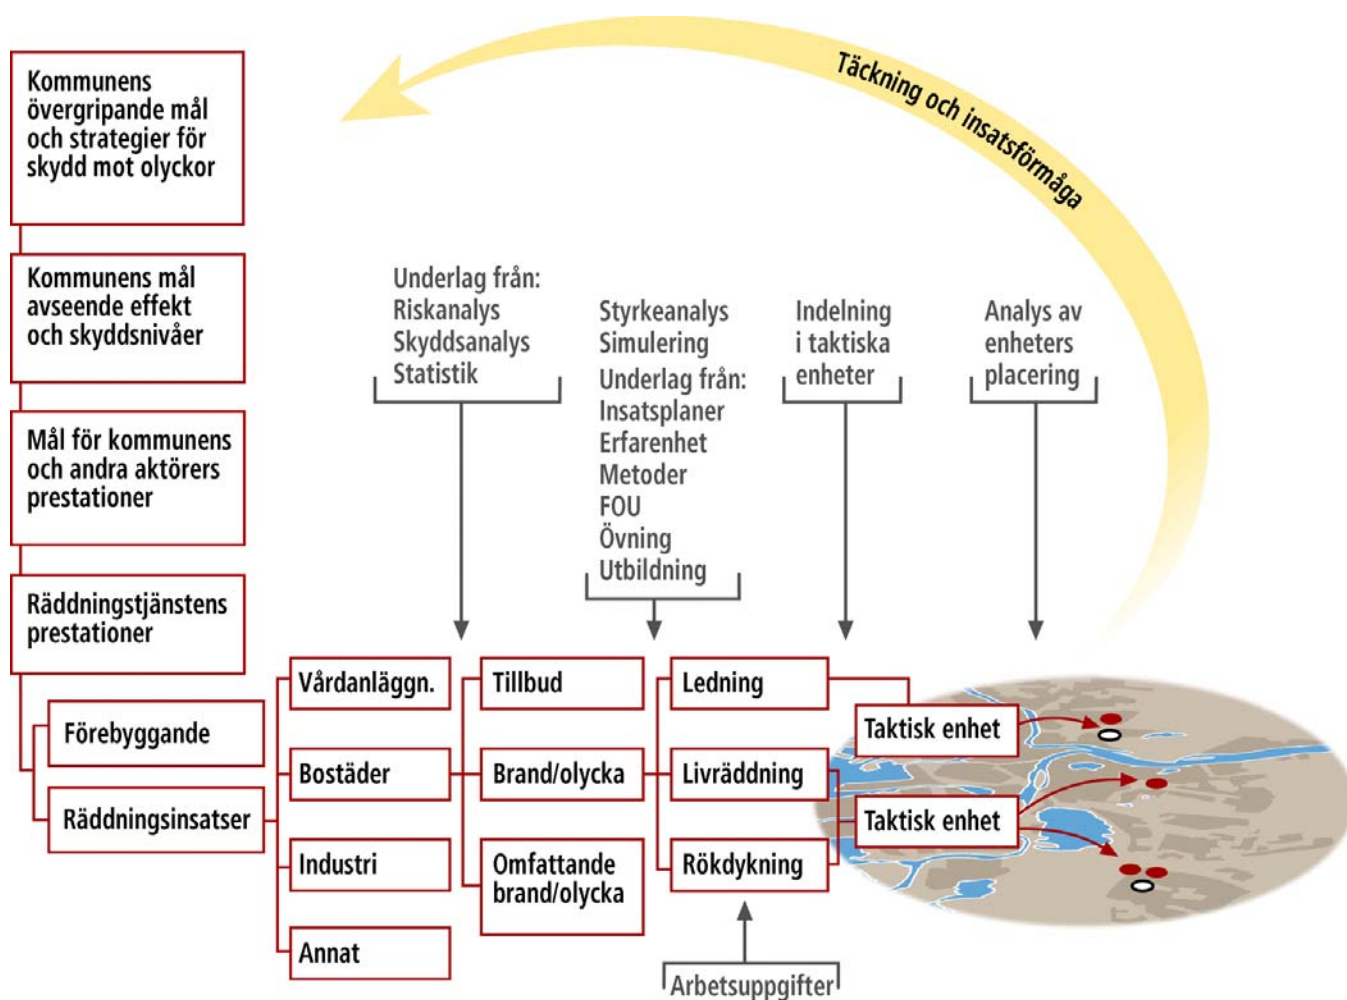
Kommunens övergripande mål och strategier för skydd mot olyckor

Kommunens mål avseende effekt och skyddsnivåer

Mål för kommunens och andra aktörers prestationer

Räddningstjänstens prestationer

Förebyggande

Räddningsinsatser

Täckning och insatsförmåga

Underlag från:
Riskanalys
Skyddsanalys
Statistik

Styrkeanalys
Simulering
Underlag från:
Insatsplaner
Erfarenhet
Metoder
FOU
Övning
Utbildning

Indelning i taktiska enheter

Analys av enheters placering

Vårdanläggn.

Bostäder

Industri

Annat

Tillbud

Brand/olycka

Omfattande brand/olycka

Ledning

Livräddning

Rökdykning

Taktisk enhet

Taktisk enhet

Arbetsuppgifter